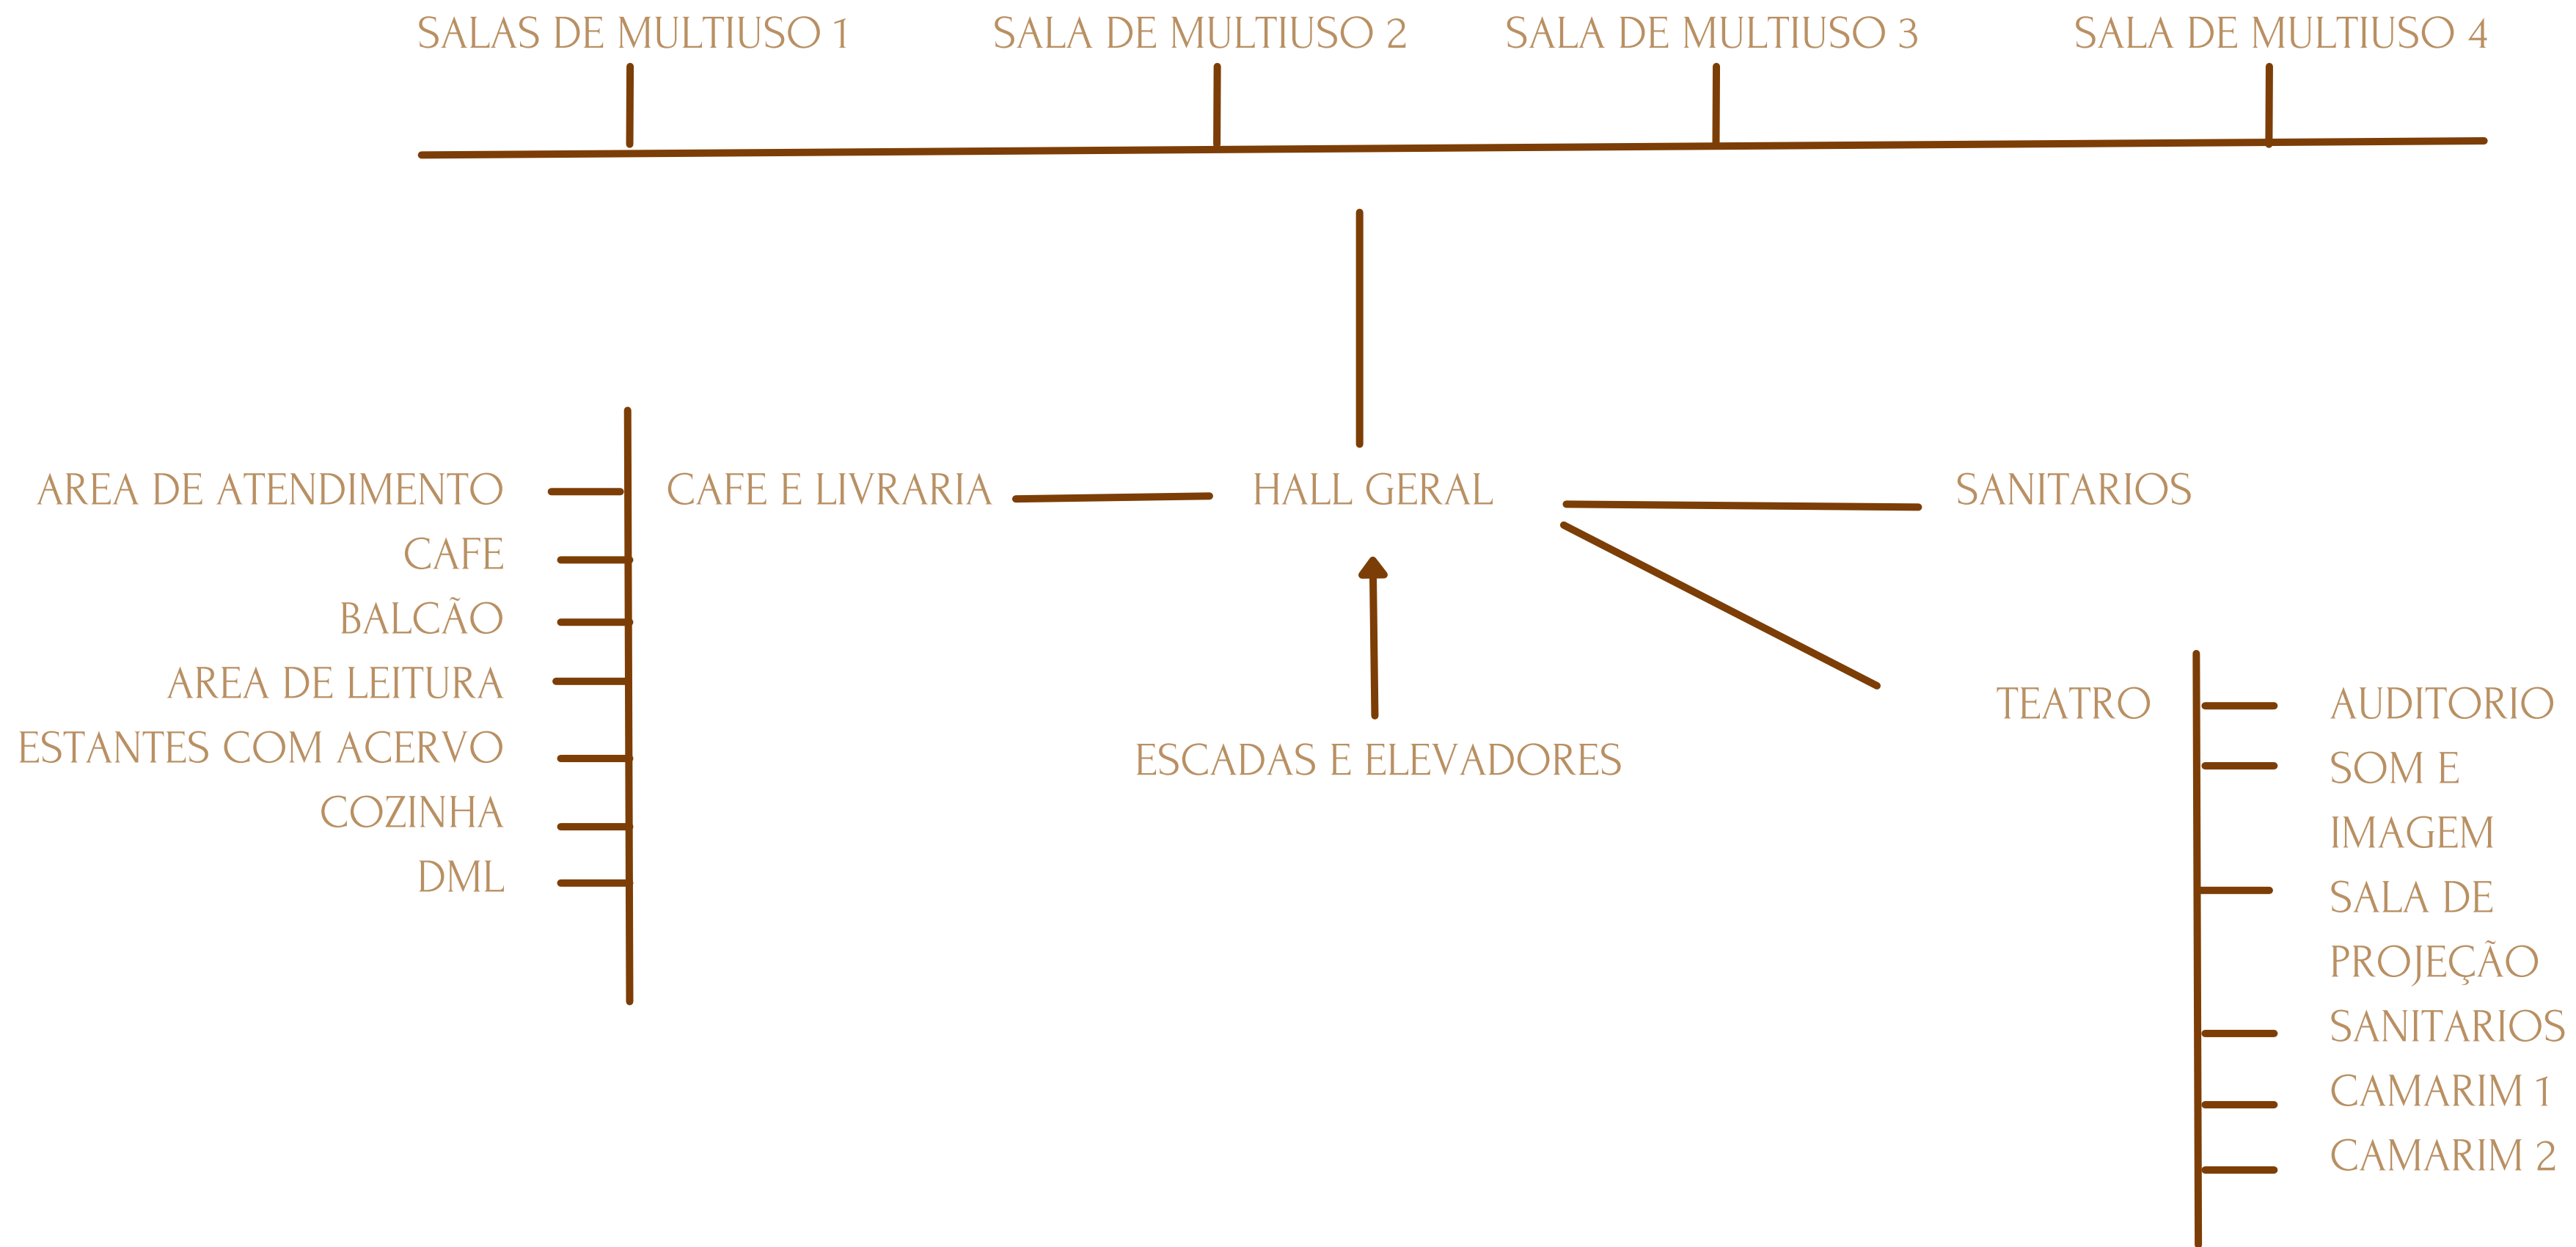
SALAS DE MULTIUSO 1 SALA DE MULTIUSO 2 SALA DE MULTIUSO 3 SALA DE MULTIUSO 4

AREA DE ATENDIMENTO
CAFE
BALCÃO
AREA DE LEITURA
ESTANTES COM ACERVO
COZINHA
DML

CAFE E LIVRARIA

HALL GERAL

SANITARIOS

ESCADAS E ELEVADORES

TEATRO

AUDITORIO
SOM E IMAGEM
SALA DE PROJEÇÃO
SANITARIOS
CAMARIM 1
CAMARIM 2